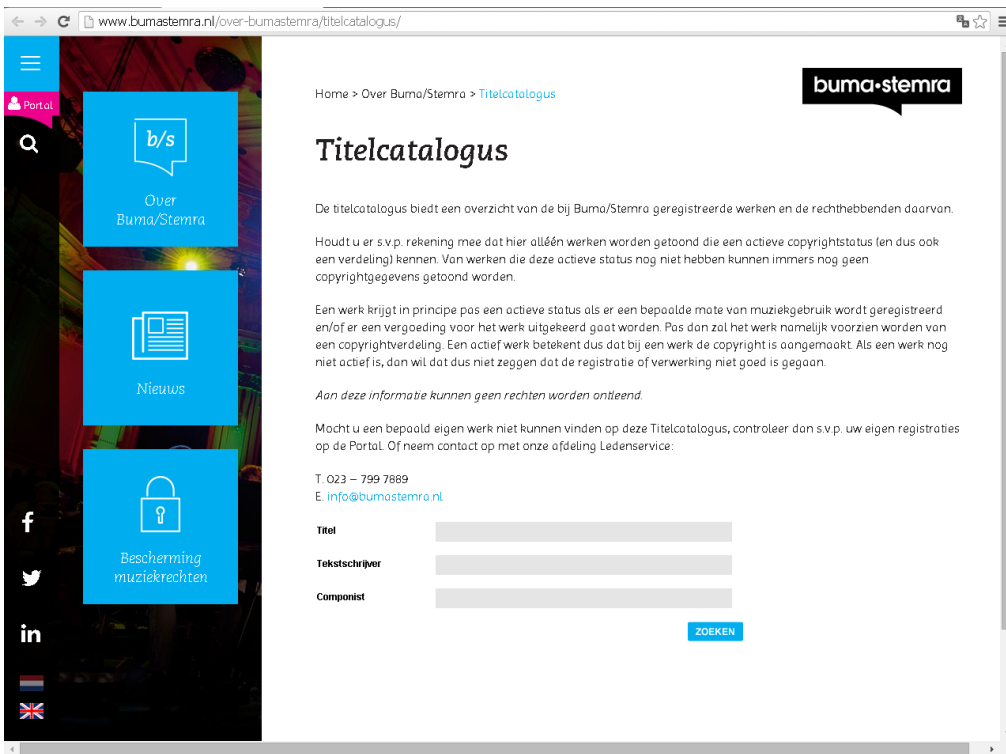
www.bumastemra.nl/over-bumastemra/titelcatalogus/

Portal

b/s

Over Buma/Stemra

Nieuws

Bescherming muziekrechten

in

Home > Over Buma/Stemra > Titelcatalogus

buma•stemra

Titelcatalogus

De titelcatalogus biedt een overzicht van de bij Buma/Stemra geregistreerde werken en de rechthebbenden daarvan.

Houdt u er s.v.p. rekening mee dat hier alléén werken worden getoond die een actieve copyrightstatus (en dus ook een verdeling) kennen. Van werken die deze actieve status nog niet hebben kunnen immers nog geen copyrightgegevens getoond worden.

Een werk krijgt in principe pas een actieve status als er een bepaalde mate van muziekgebruik wordt geregistreerd en/of er een vergoeding voor het werk uitgekeerd gaat worden. Pas dan zal het werk namelijk voorzien worden van een copyrightverdeling. Een actief werk betekent dus dat bij een werk de copyright is aangemaakt. Als een werk nog niet actief is, dan wil dat dus niet zeggen dat de registratie of verwerking niet goed is gegaan.

Aan deze informatie kunnen geen rechten worden ontleend.

Mocht u een bepaald eigen werk niet kunnen vinden op deze Titelcatalogus, controleer dan s.v.p. uw eigen registraties op de Portal. Of neem contact op met onze afdeling Ledenservice:

T. 023 – 799 7889
E. info@bumastemra.nl

Titel

Tekstschrijver

Componist

ZOEKEN